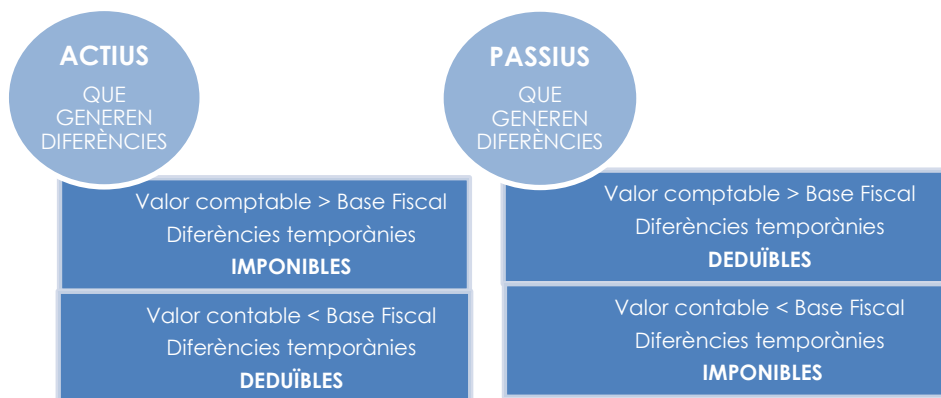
ACTIUS
QUE GENEREN DIFERÈNCIES

Valor comptable > Base Fiscal
Diferències temporànies
IMPONIBLES

Valor contable < Base Fiscal
Diferències temporànies
DEDUÏBLES

PASSIUS
QUE GENEREN DIFERÈNCIES

Valor comptable > Base Fiscal
Diferències temporànies
DEDUÏBLES

Valor contable < Base Fiscal
Diferències temporànies
IMPONIBLES